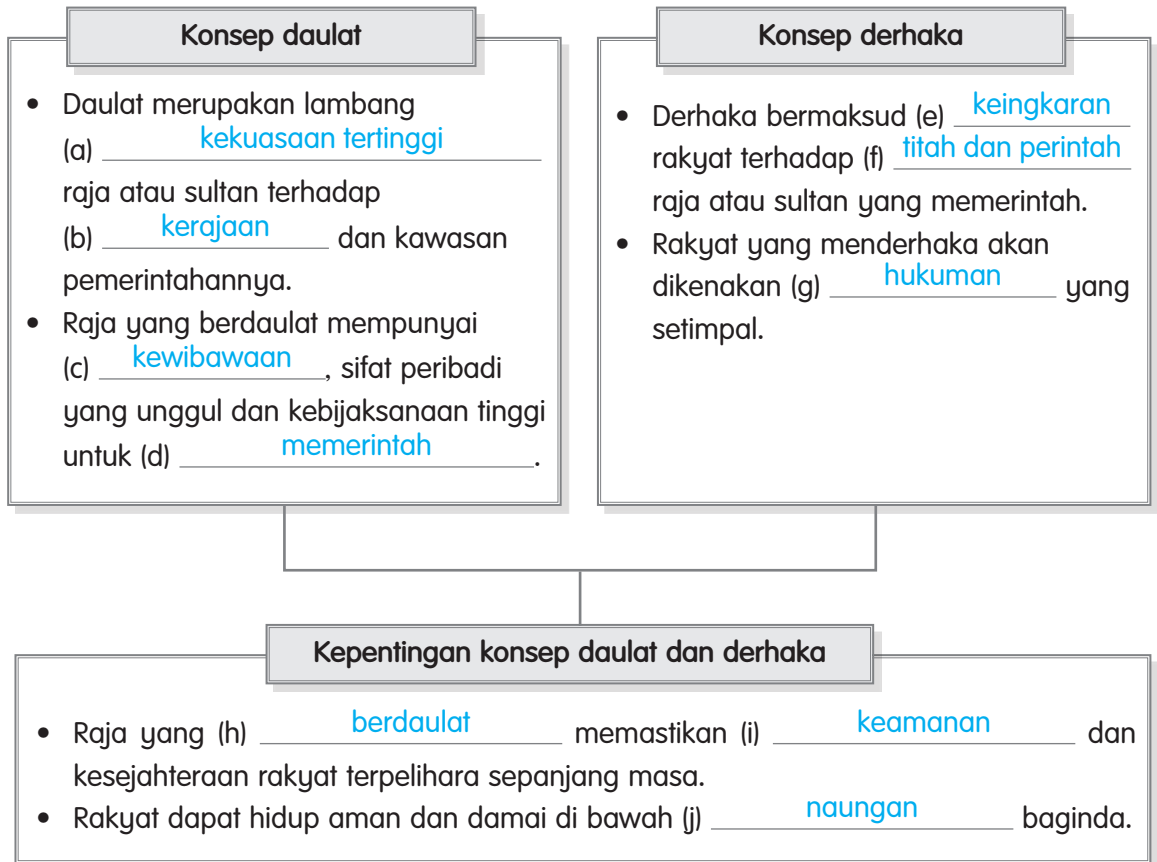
Konsep daulat

• Daulat merupakan lambang (a) kekuasaan tertinggi raja atau sultan terhadap (b) kerajaan dan kawasan pemerintahannya.
• Raja yang berdaulat mempunyai (c) kewibawaan, sifat peribadi yang unggul dan kebijaksanaan tinggi untuk (d) memerintah.

Konsep derhaka

• Derhaka bermaksud (e) keingkaran rakyat terhadap (f) titah dan perintah raja atau sultan yang memerintah.
• Rakyat yang menderhaka akan dikenakan (g) hukuman yang setimpal.

Kepentingan konsep daulat dan derhaka

• Raja yang (h) berdaulat memastikan (i) keamanan dan kesejahteraan rakyat terpelihara sepanjang masa.
• Rakyat dapat hidup aman dan damai di bawah (j) naungan baginda.